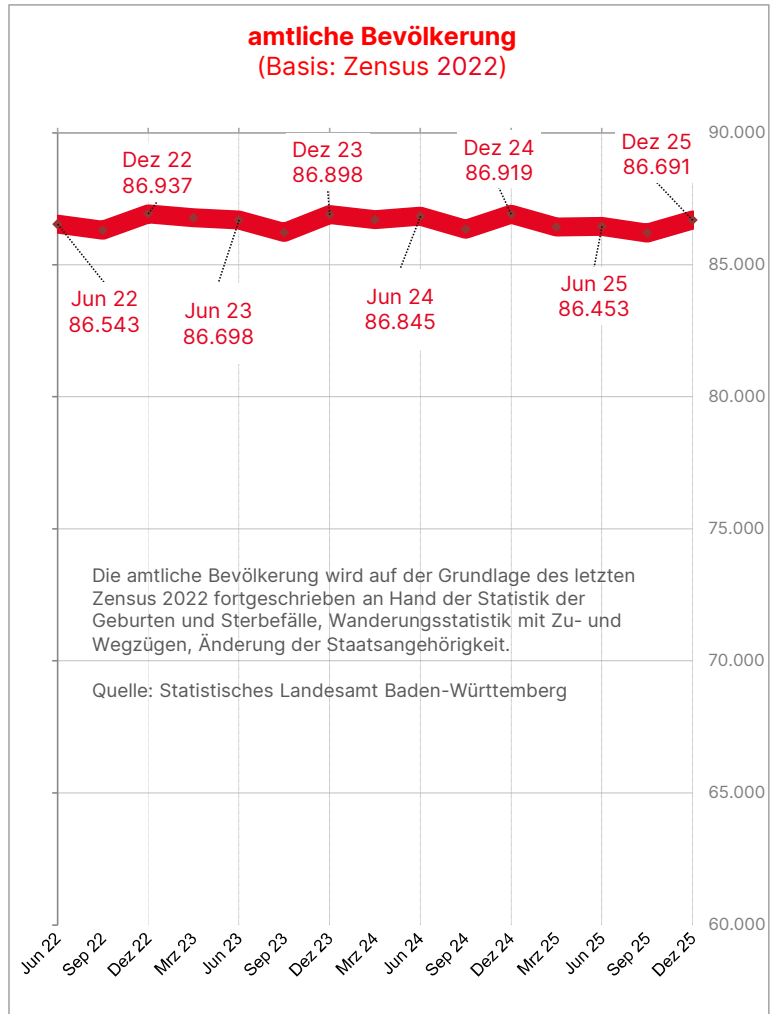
amtliche Bevölkerung
(Basis: Zensus 2022)

Dez 22
86.937

Dez 23
86.898

Dez 24
86.919

Dez 25
86.691

Jun 22
86.543

Jun 23
86.698

Jun 24
86.845

Jun 25
86.453

90.000
85.000
80.000
75.000
70.000
65.000
60.000

Die amtliche Bevölkerung wird auf der Grundlage des letzten Zensus 2022 fortgeschrieben an Hand der Statistik der Geburten und Sterbefälle, Wanderungsstatistik mit Zu- und Wegzügen, Änderung der Staatsangehörigkeit.

Quelle: Statistisches Landesamt Baden-Württemberg

Jun 22
Sep 22
Dez 22
Mrz 23
Jun 23
Sep 23
Dez 23
Mrz 24
Jun 24
Sep 24
Dez 24
Mrz 25
Jun 25
Sep 25
Dez 25